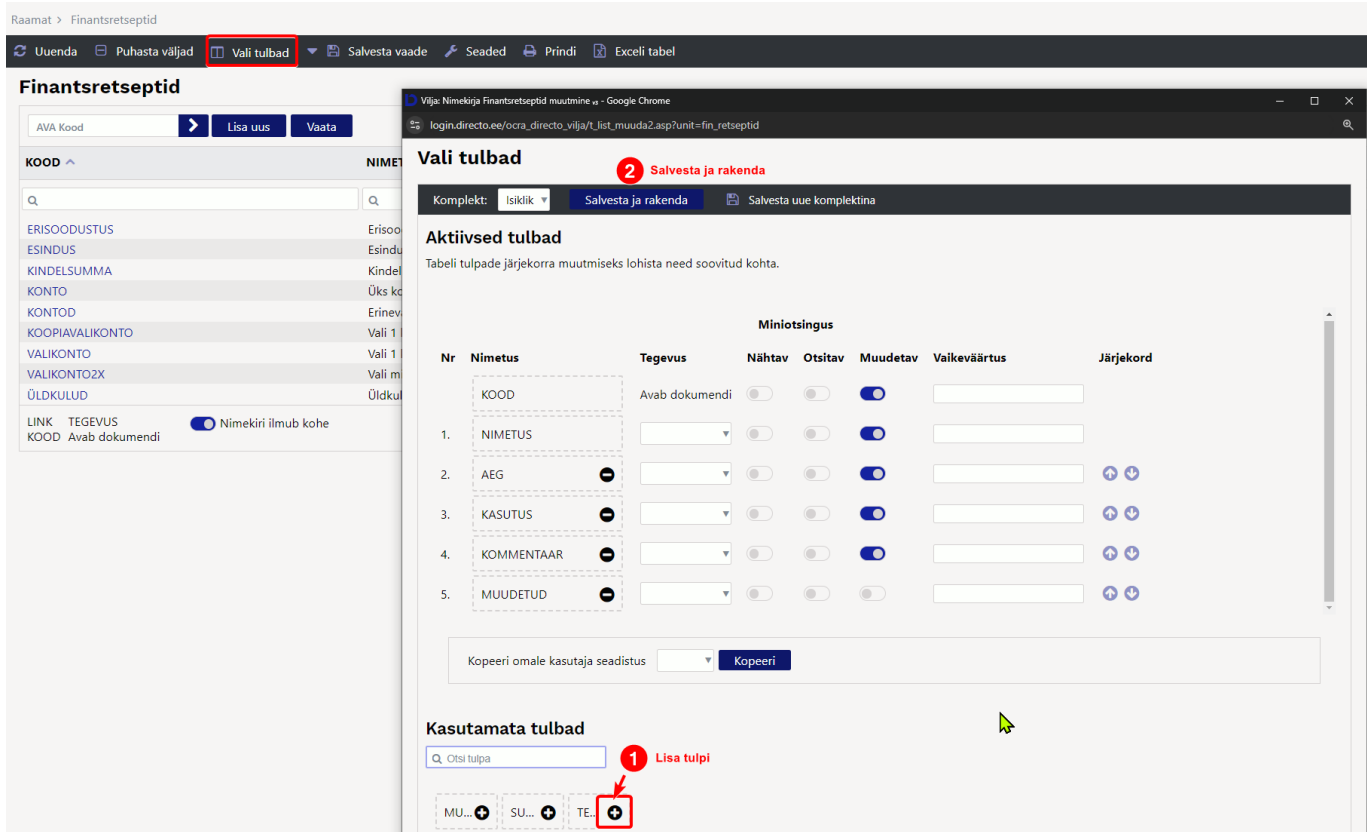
Raamat > Finantsretseptid

Uuenda Puhasta väljad Vali tulbad Salvesta vaade Seaded Prindi Exceli tabel

Finantsretseptid

AVA Kood Lisa uus Vaata

KOOD NIMET

ERISOODUSTUS Erisoo
ESINDUS Esindu
KINDELSUMMA Kindel
KONTO Üks ko
KONTOD Erineva
KOOPIAVALIKONTO Vali 1
VALIKONTO Vali 1
VALIKONTO2X Vali m
ÜLDKULUD Üldkul

LINK TEGEVUS Nimekiri ilmub kohe
KOOD Avab dokumendi

Vilja: Nimekirja Finantsretseptid muutmine - Google Chrome
login.directo.ee/ocra_directo_vilja/t_list_muuda2.asp?unit=fin_retseptid

Vali tulbad

2 Salvesta ja rakenda

Komplekt: Isiklik Salvesta ja rakenda Salvesta uue komplektina

Aktiivsed tulbad

Tabeli tulpade järjekorra muutmiseks lohista need soovitud kohta.

Miniotsingus

| Nr | Nimetus | Tegevus | Nähtav | Otsitav | Muudetav | Vaikeväärtus | Järjekord |
|---|---|---|---|---|---|---|---|
| | KOOD | Avab dokumendi | | | | | |
| 1. | NIMETUS | | | | | | |
| 2. | AEG | | | | | | |
| 3. | KASUTUS | | | | | | |
| 4. | KOMMENTAAR | | | | | | |
| 5. | MUUDETUD | | | | | | |

Kopeeri omale kasutaja seadistus Kopeeri

Kasutamata tulbad

Otsi tulpa

1 Lisa tulpi

MU... SU... TE...